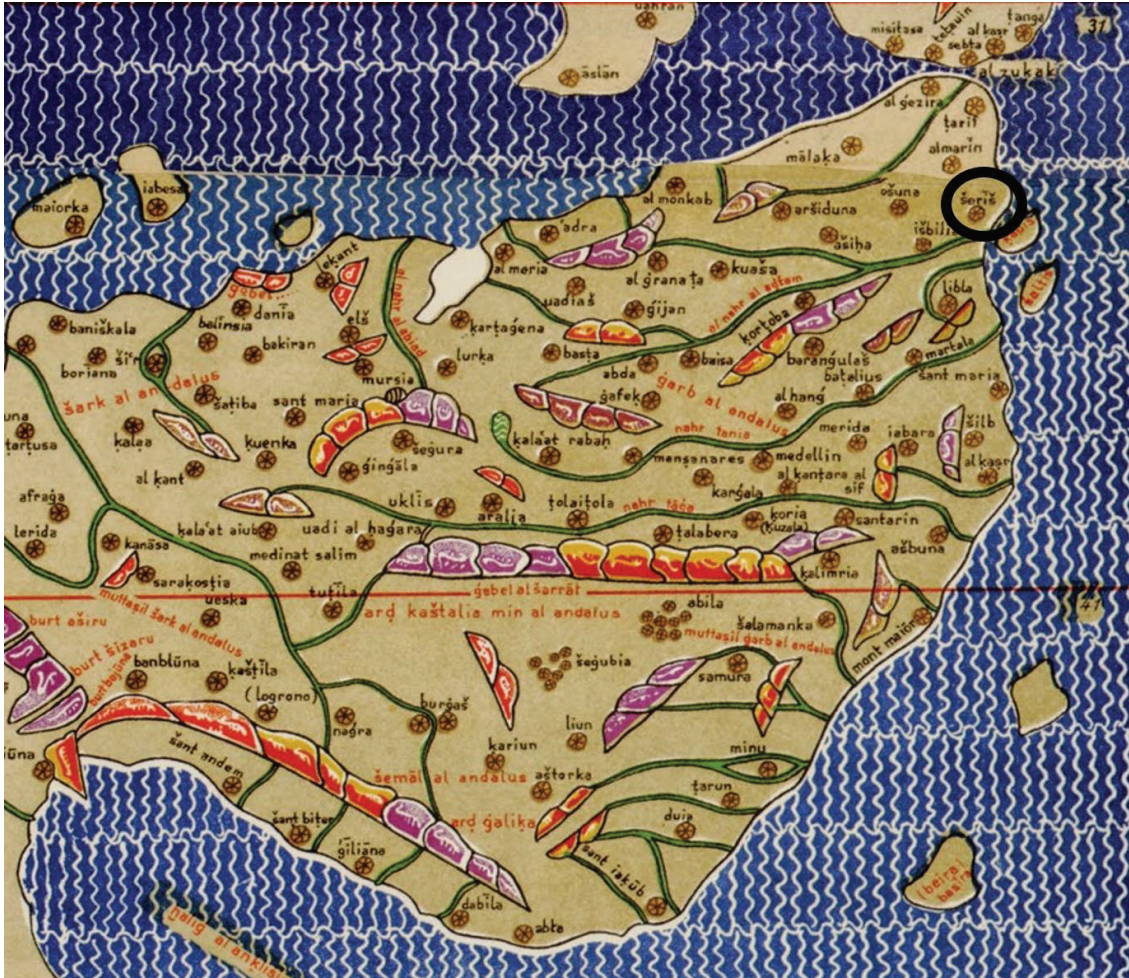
uahran
misitasa
tebzuin
tanga
al kasr
sebta
31
aslan
al zukak
al gezira
tarif
almarin
mālaka
iabesa
maiorka
al monkab
aršiduna
ošuna
šeriš
išbili
adra
asiha
lekant
al nahr al abiad
al meria
al granata
kuaša
gebel
dania
uadiaš
gijan
al nahr al ašam
libla
baniškala
belinsia
elš
kartagena
saltiš
širš
bakiran
lurka
basta
kortoba
boriana
mursia
baisa
barangulaš
martala
šark al andalus
šatiba
sant maria
abda
garb al andalus
batalius
una
gafek
al hang
sant maria
tartusa
kalaa
kuenka
segura
kalaat rabah
nahr tania
merida
iabara
šilb
gingala
mensanares
medellin
al kasr
al kant
al kantara al sif
kargala
afraga
ukliš
tolaitola
nahr taco
aralia
kala'at aiub
uadi al hagara
talabera
koria
(kuzela)
santarin
terida
medinat salim
ašbuna
kanāsa
sarakostia
tufila
kalimria
gebel al šarrāt
ueska
burt aširu
ard kaštalia min al andalus
abila
41
muttasil šark al andalus
šalamanka
muttasil garb al andalus
burt šizaru
banblūna
kaštila
šegubia
mont maior
(logrono)
samura
burgaš
nagra
liun
kariun
iūna
minu
šant anden
šemāl al andalus
aštorka
tarun
šant biter
ard galika
duia
giliana
šant iakūb
(beira)
basira
dabila
abta
halig al ankilisi